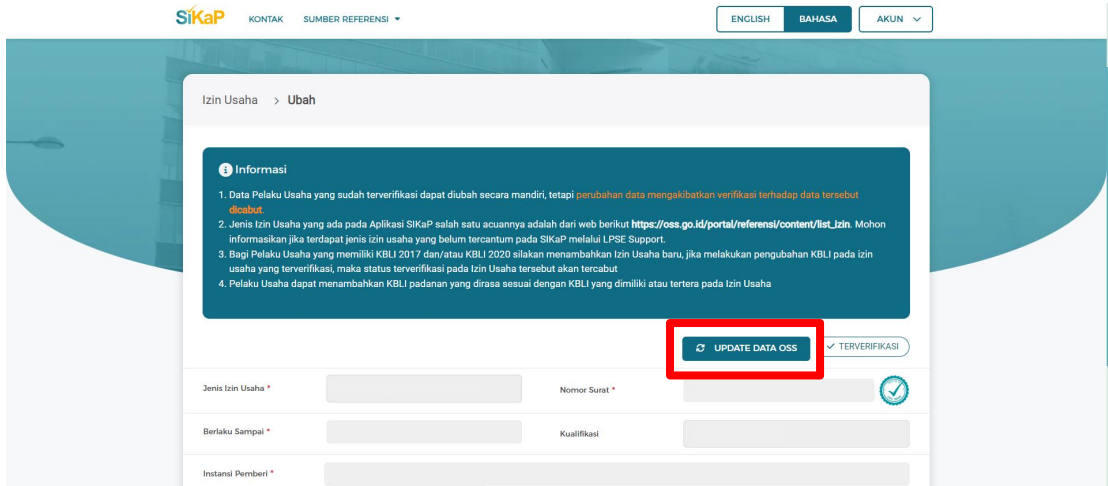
SiKaP KONTAK SUMBER REFERENSI ▾

ENGLISH BAHASA AKUN ∨

Izin Usaha > Ubah

Informasi

1. Data Pelaku Usaha yang sudah terverifikasi dapat diubah secara mandiri, tetapi perubahan data mengakibatkan verifikasi terhadap data tersebut dicabut.
2. Jenis Izin Usaha yang ada pada Aplikasi SIKaP salah satu acuannya adalah dari web berikut https://oss.go.id/portal/referensi/content/list_izin. Mohon informasikan jika terdapat jenis izin usaha yang belum tercantum pada SIKaP melalui LPSE Support.
3. Bagi Pelaku Usaha yang memiliki KBLI 2017 dan/atau KBLI 2020 silakan menambahkan Izin Usaha baru, jika melakukan pengubahan KBLI pada izin usaha yang terverifikasi, maka status terverifikasi pada Izin Usaha tersebut akan tercabut
4. Pelaku Usaha dapat menambahkan KBLI padanan yang dirasa sesuai dengan KBLI yang dimiliki atau tertera pada Izin Usaha

UPDATE DATA OSS ✓ TERVERIFIKASI

Jenis Izin Usaha *
Nomor Surat *
Berlaku Sampai *
Kualifikasi
Instansi Pemberi *